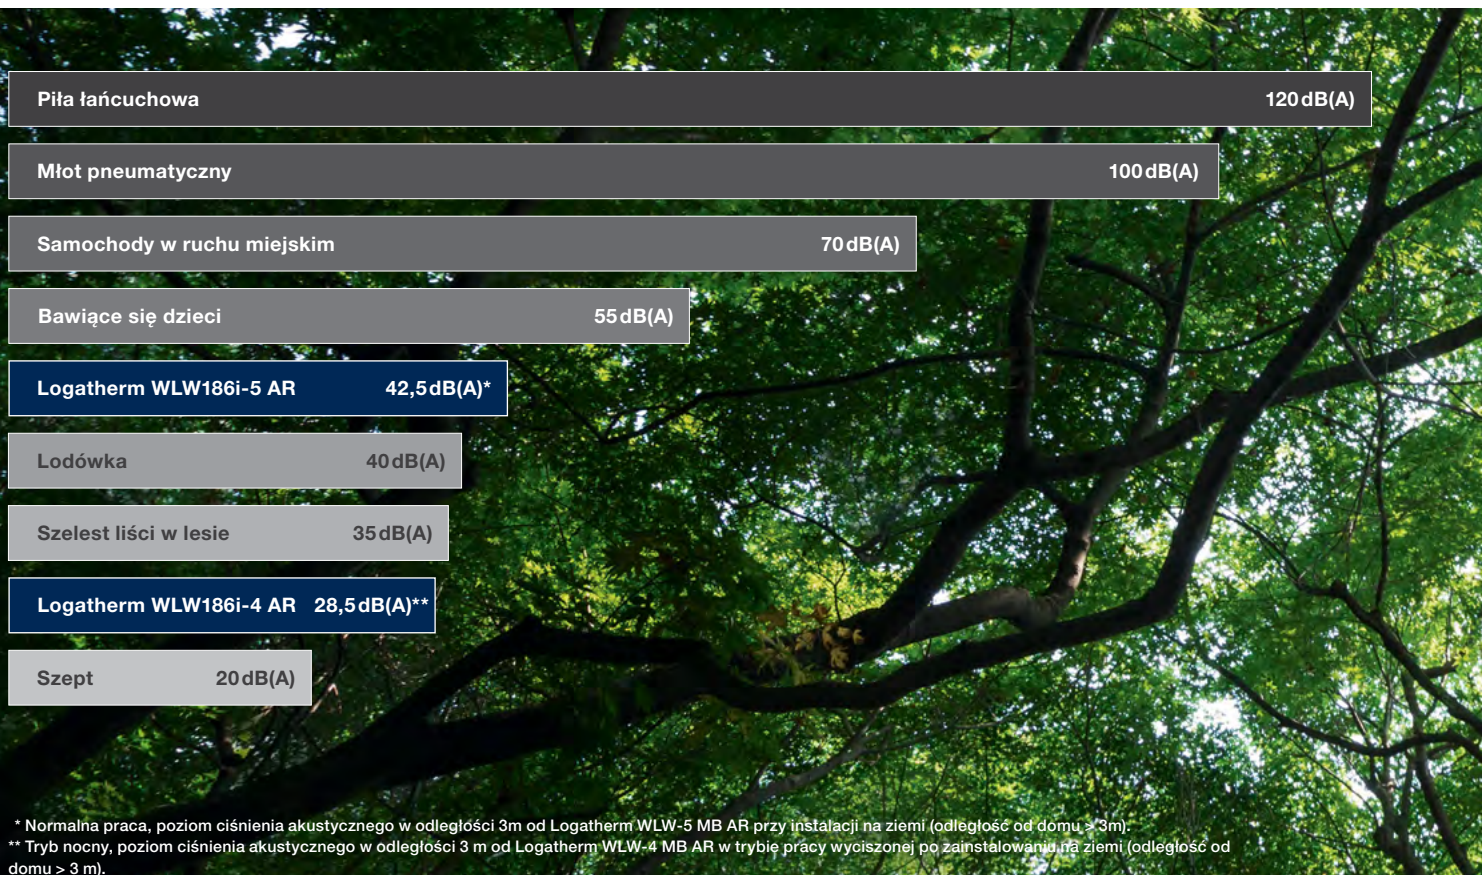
Piła łańcuchowa 120 dB(A)

Młot pneumatyczny 100 dB(A)

Samochody w ruchu miejskim 70 dB(A)

Bawiące się dzieci 55 dB(A)

Logatherm WLW186i-5 AR 42,5 dB(A)*

Lodówka 40 dB(A)

Szelest liści w lesie 35 dB(A)

Logatherm WLW186i-4 AR 28,5 dB(A)**

Szept 20 dB(A)

* Normalna praca, poziom ciśnienia akustycznego w odległości 3m od Logatherm WLW-5 MB AR przy instalacji na ziemi (odległość od domu > 3m).
** Tryb nocny, poziom ciśnienia akustycznego w odległości 3 m od Logatherm WLW-4 MB AR w trybie pracy wyciszonej po zainstalowaniu na ziemi (odległość od domu > 3 m).